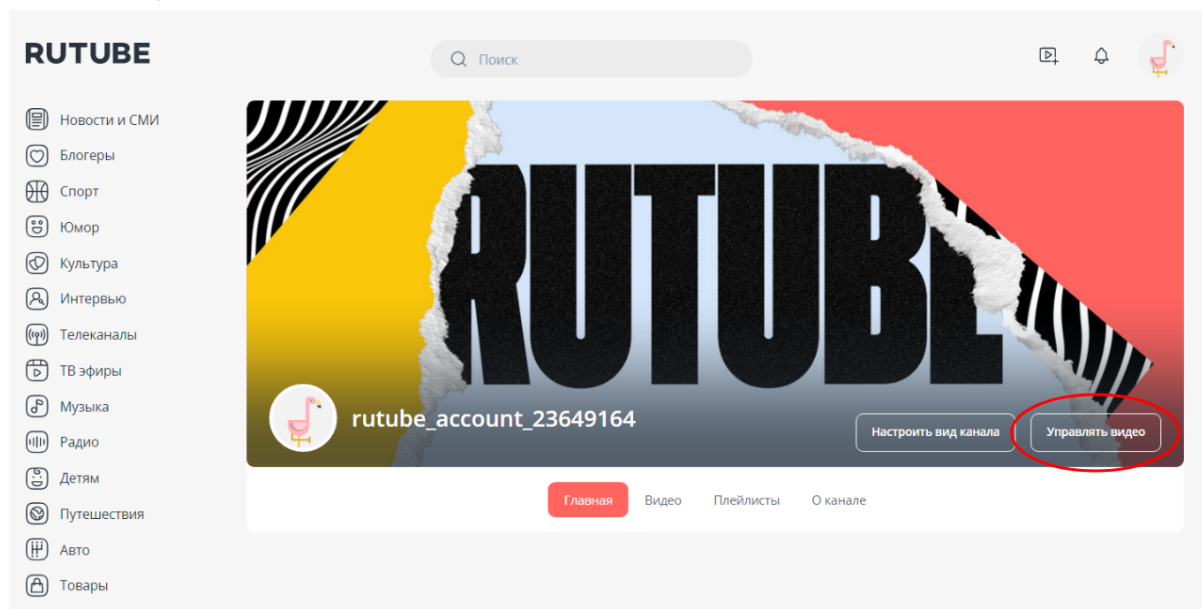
RUTUBE

Поиск

Новости и СМИ
Блогеры
Спорт
Юмор
Культура
Интервью
Телеканалы
ТВ эфиры
Музыка
Радио
Детям
Путешествия
Авто
Товары

RUTUBE

rutube_account_23649164

Настроить вид канала
Управлять видео

Главная
Видео
Плейлисты
О канале